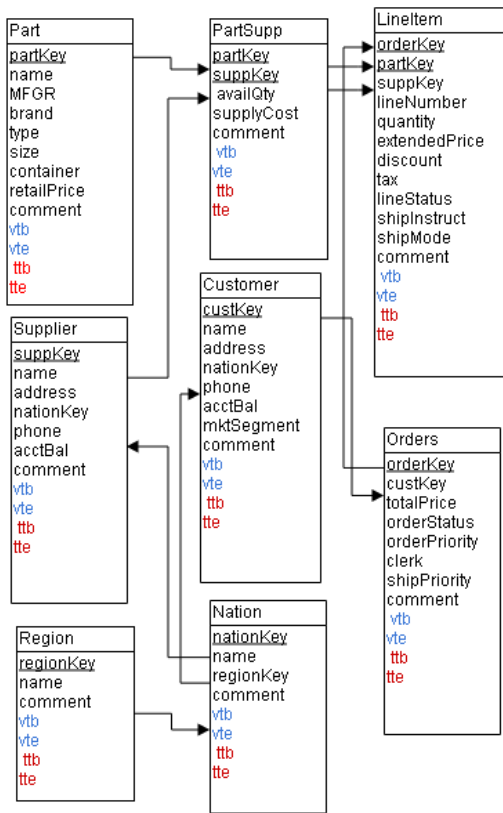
Part
partKey
name
MFGR
brand
type
size
container
retailPrice
comment
vtb
vte
ttb
tte

PartSupp
partKey
suppKey
availQty
supplyCost
comment
vtb
vte
ttb
tte

LineItem
orderKey
partKey
suppKey
lineNumber
quantity
extendedPrice
discount
tax
lineStatus
shipInstruct
shipMode
comment
vtb
vte
ttb
tte

Supplier
suppKey
name
address
nationKey
phone
acctBal
comment
vtb
vte
ttb
tte

Customer
custKey
name
address
nationKey
phone
acctBal
mktSegment
comment
vtb
vte
ttb
tte

Orders
orderKey
custKey
totalPrice
orderStatus
orderPriority
clerk
shipPriority
comment
vtb
vte
ttb
tte

Region
regionKey
name
comment
vtb
vte
ttb
tte

Nation
nationKey
name
regionKey
comment
vtb
vte
ttb
tte